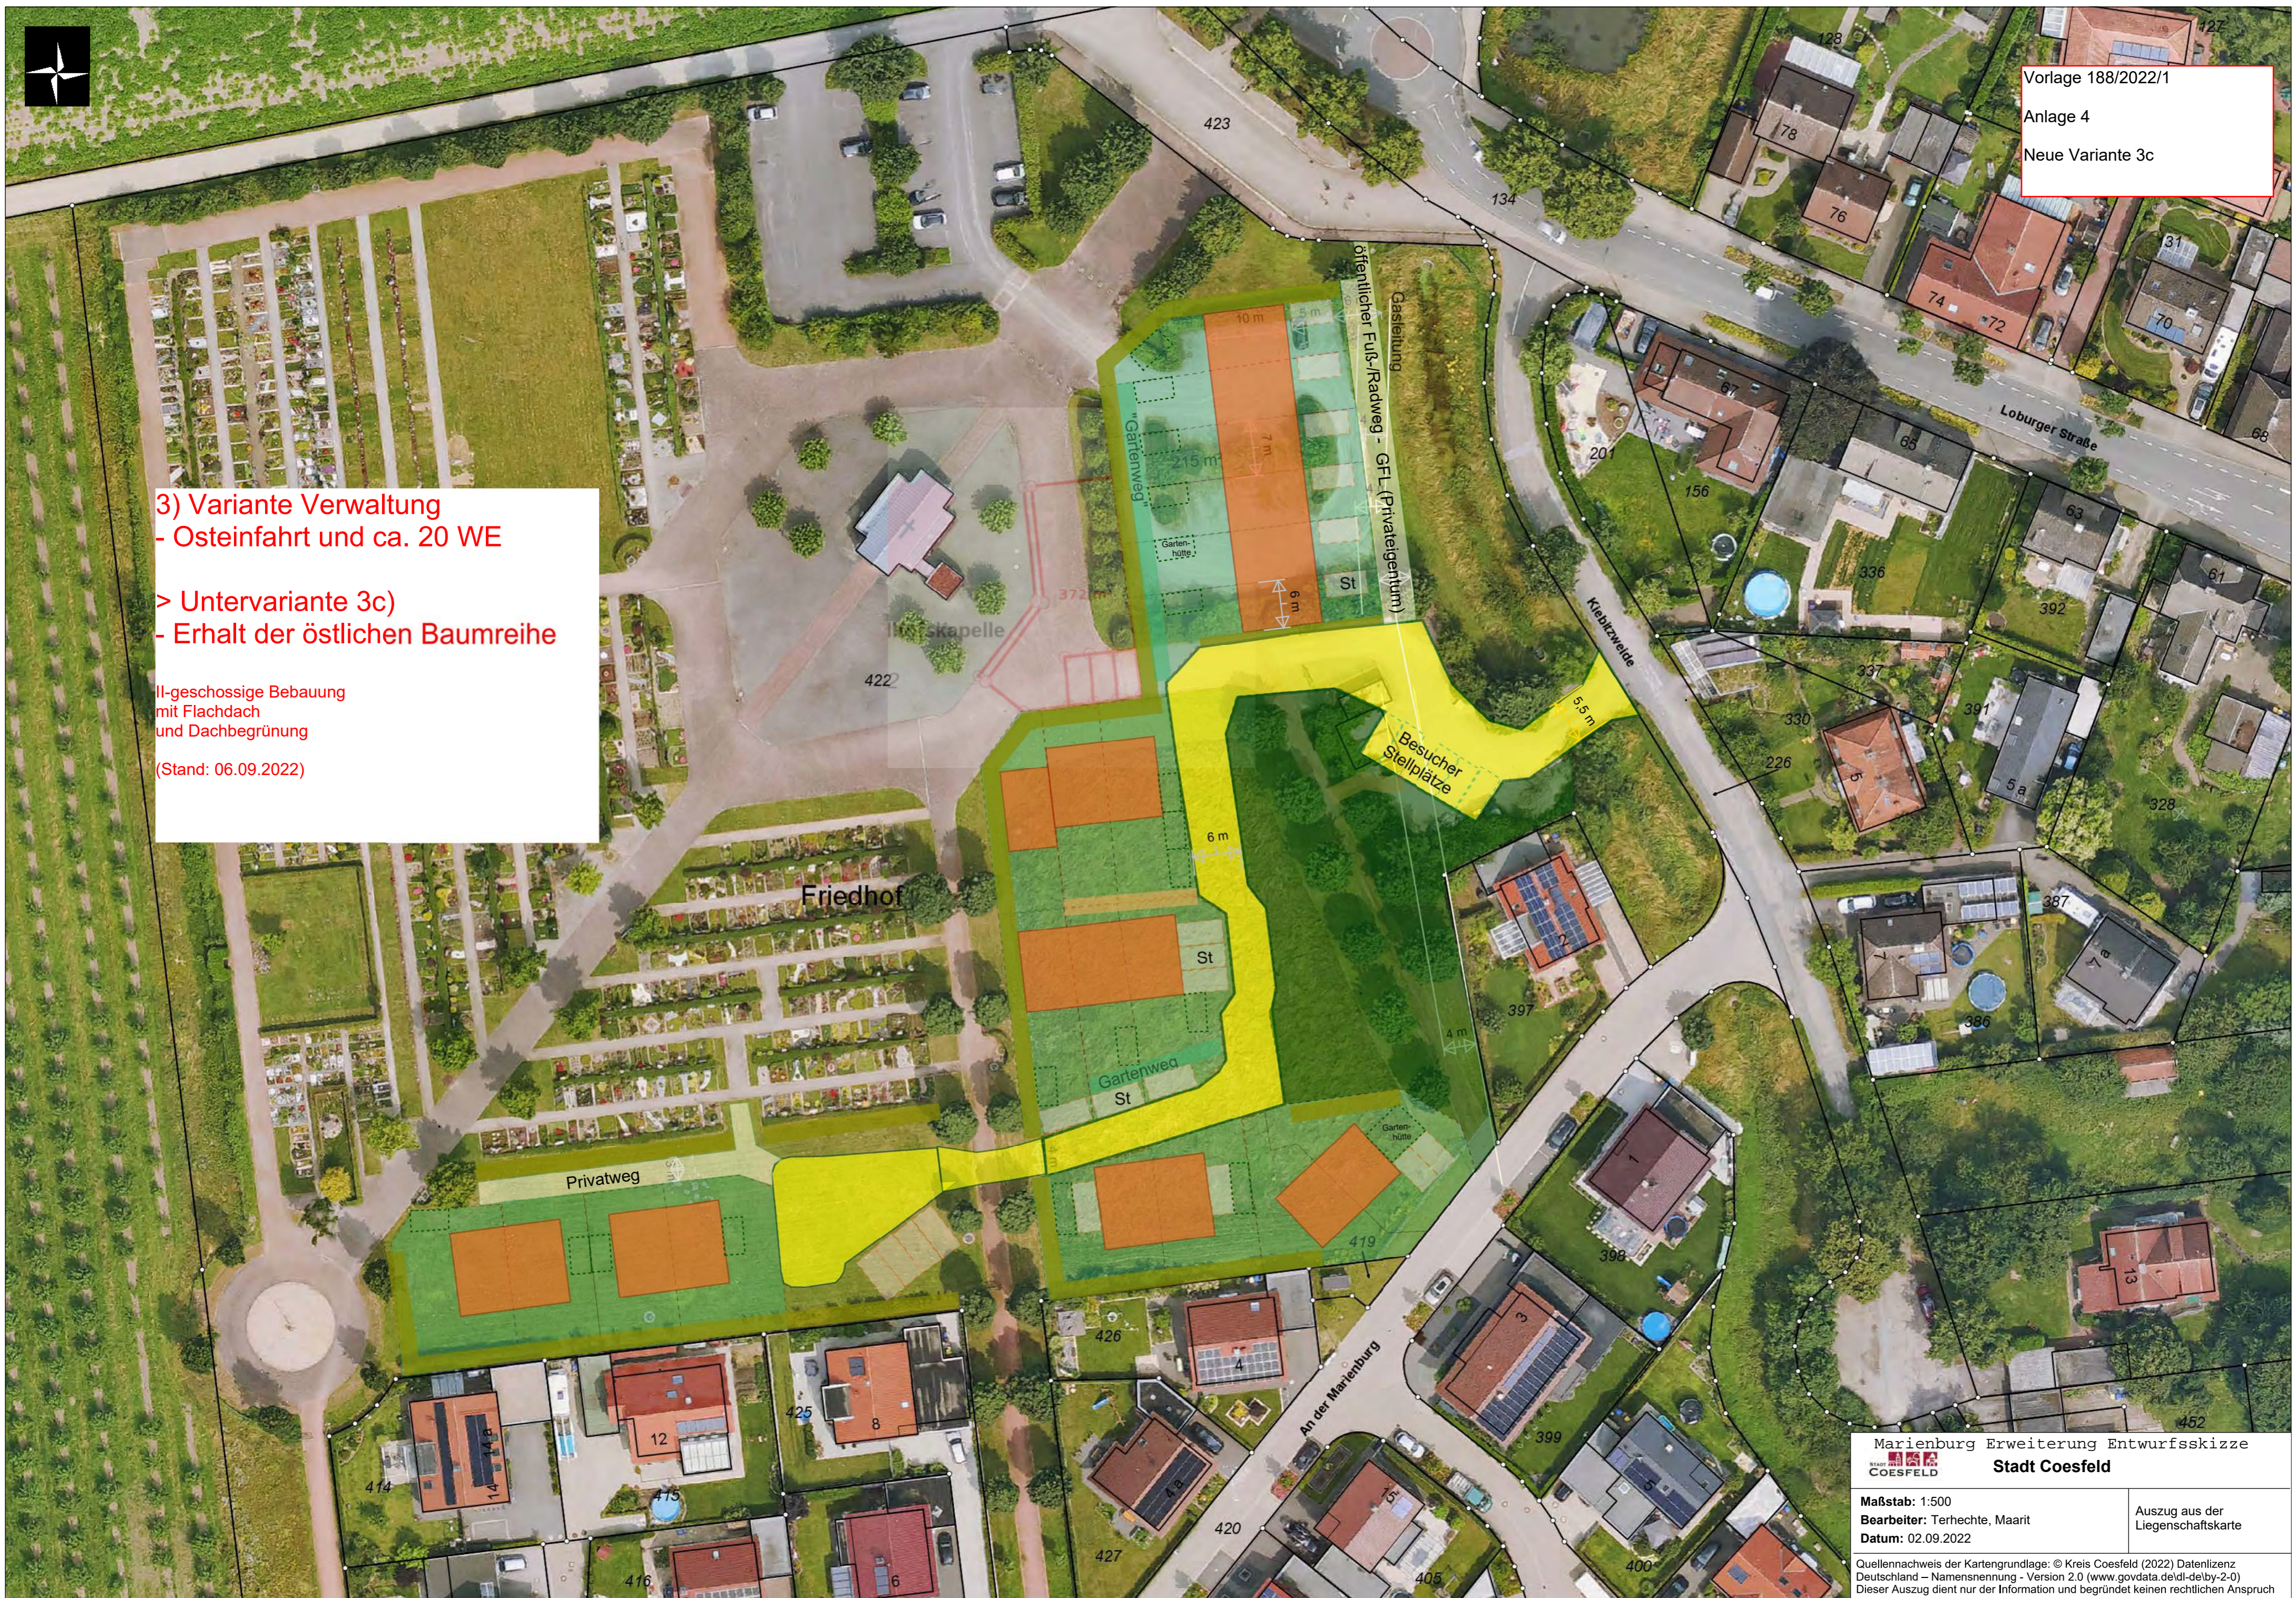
Vorlage 188/2022/1

Anlage 4

Neue Variante 3c

3) Variante Verwaltung
- Osteinfahrt und ca. 20 WE

> Untervariante 3c)
- Erhalt der östlichen Baumreihe

II-geschossige Bebauung
mit Flachdach
und Dachbegrünung

(Stand: 06.09.2022)

423
134
78
76
74
72
70
31
68
Loburger Straße
201
156
63
336
392
61
Klabizweide
5,5 m
330
226
5
5 a
328
Besucher Stellplätze
öffentlicher Fuß-/Radweg - GFL (Privateigentum)
Gasleitung
10 m
5 m
7 m
6 m
St
Gartenweg
Garten-hütte
Friedhofskapelle
422
Friedhof
6 m
St
Gartenweg
St
Privatweg
4 m
397
387
386
419
399
398
3
426
4
An der Marienburg
12
8
425
414
415
416
420
427
405
400
452
19

Marienburg Erweiterung Entwurfsskizze
COESFELD Stadt Coesfeld
Maßstab: 1:500
Bearbeiter: Terhechte, Maarit
Datum: 02.09.2022
Auszug aus der Liegenschaftskarte
Quellennachweis der Kartengrundlage: © Kreis Coesfeld (2022) Datenlizenz Deutschland – Namensnennung - Version 2.0 (www.govdata.de/dl-de/by-2-0)
Dieser Auszug dient nur der Information und begründet keinen rechtlichen Anspruch